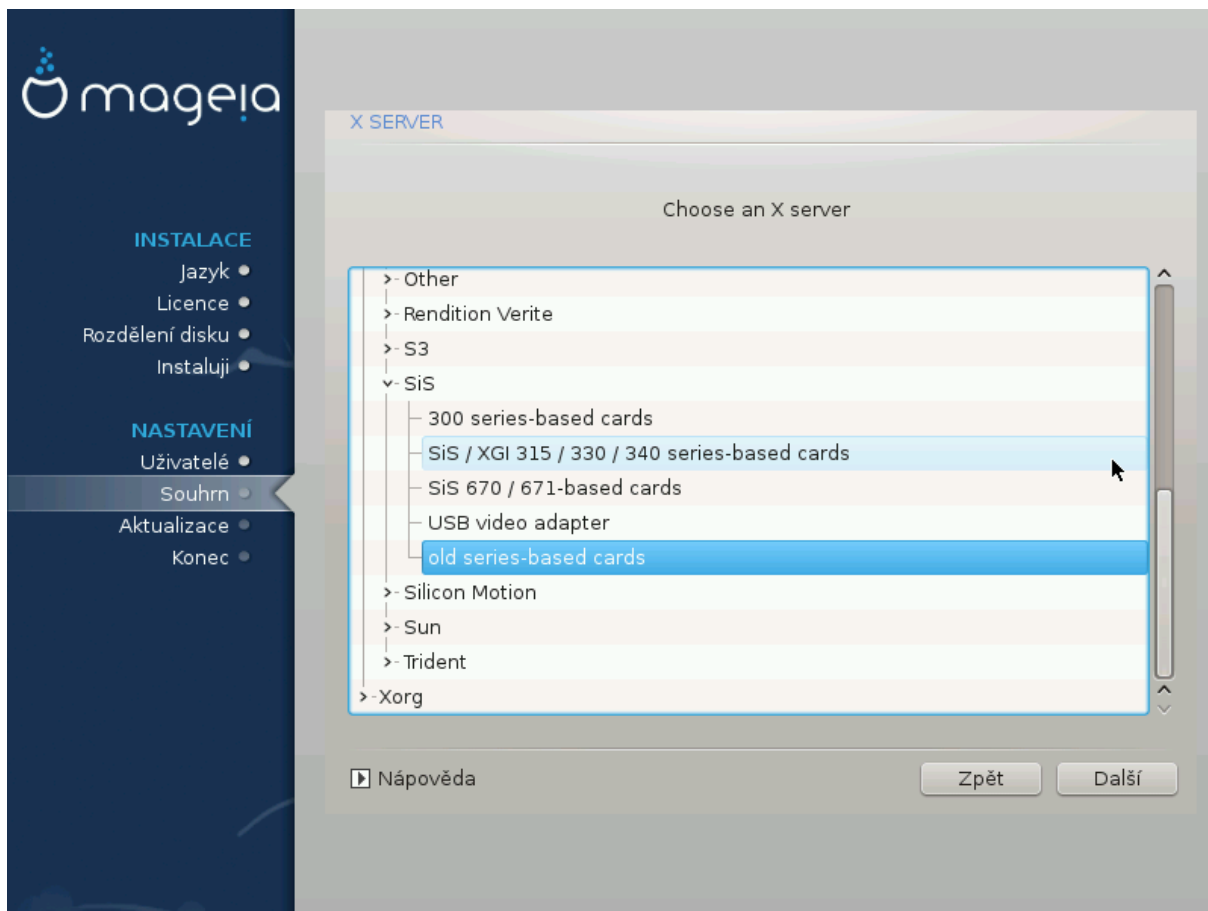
mageia

INSTALACE
Jazyk
Licence
Rozdělení disku
Instaluji

NASTAVENÍ
Uživatelé
Souhrn
Aktualizace
Konec

X SERVER

Choose an X server

Other
Rendition Verite
S3
SiS
300 series-based cards
SiS / XGI 315 / 330 / 340 series-based cards
SiS 670 / 671-based cards
USB video adapter
old series-based cards
Silicon Motion
Sun
Trident
Xorg

Nápověda

Zpět

Další